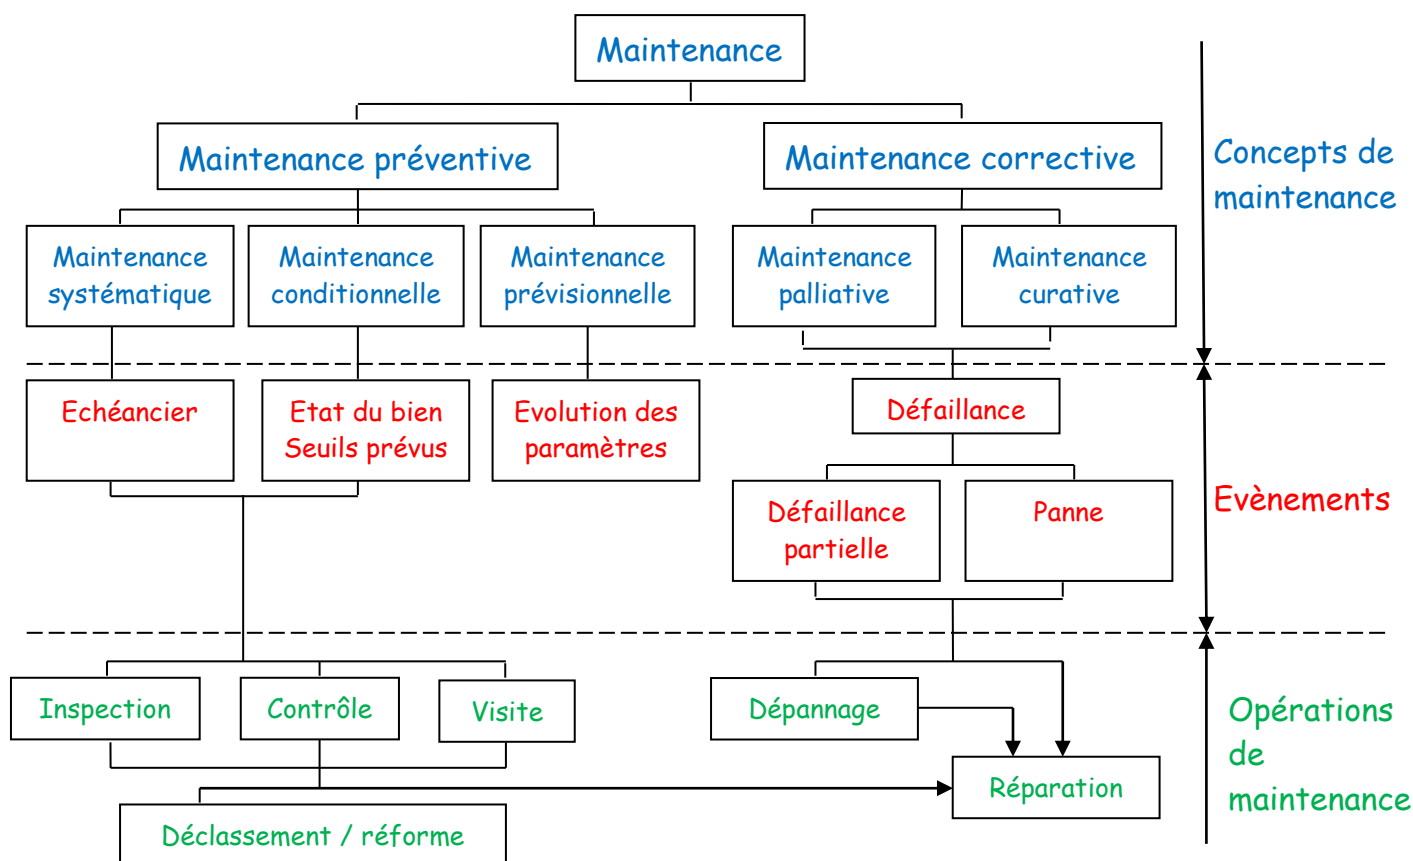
Maintenance

Maintenance préventive

Maintenance corrective

Concepts de maintenance

Maintenance systématique

Maintenance conditionnelle

Maintenance prévisionnelle

Maintenance palliative

Maintenance curative

Echéancier

Etat du bien Seuils prévus

Evolution des paramètres

Défaillance

Défaillance partielle

Panne

Evènements

Inspection

Contrôle

Visite

Dépannage

Réparation

Déclassement / réforme

Opérations de maintenance